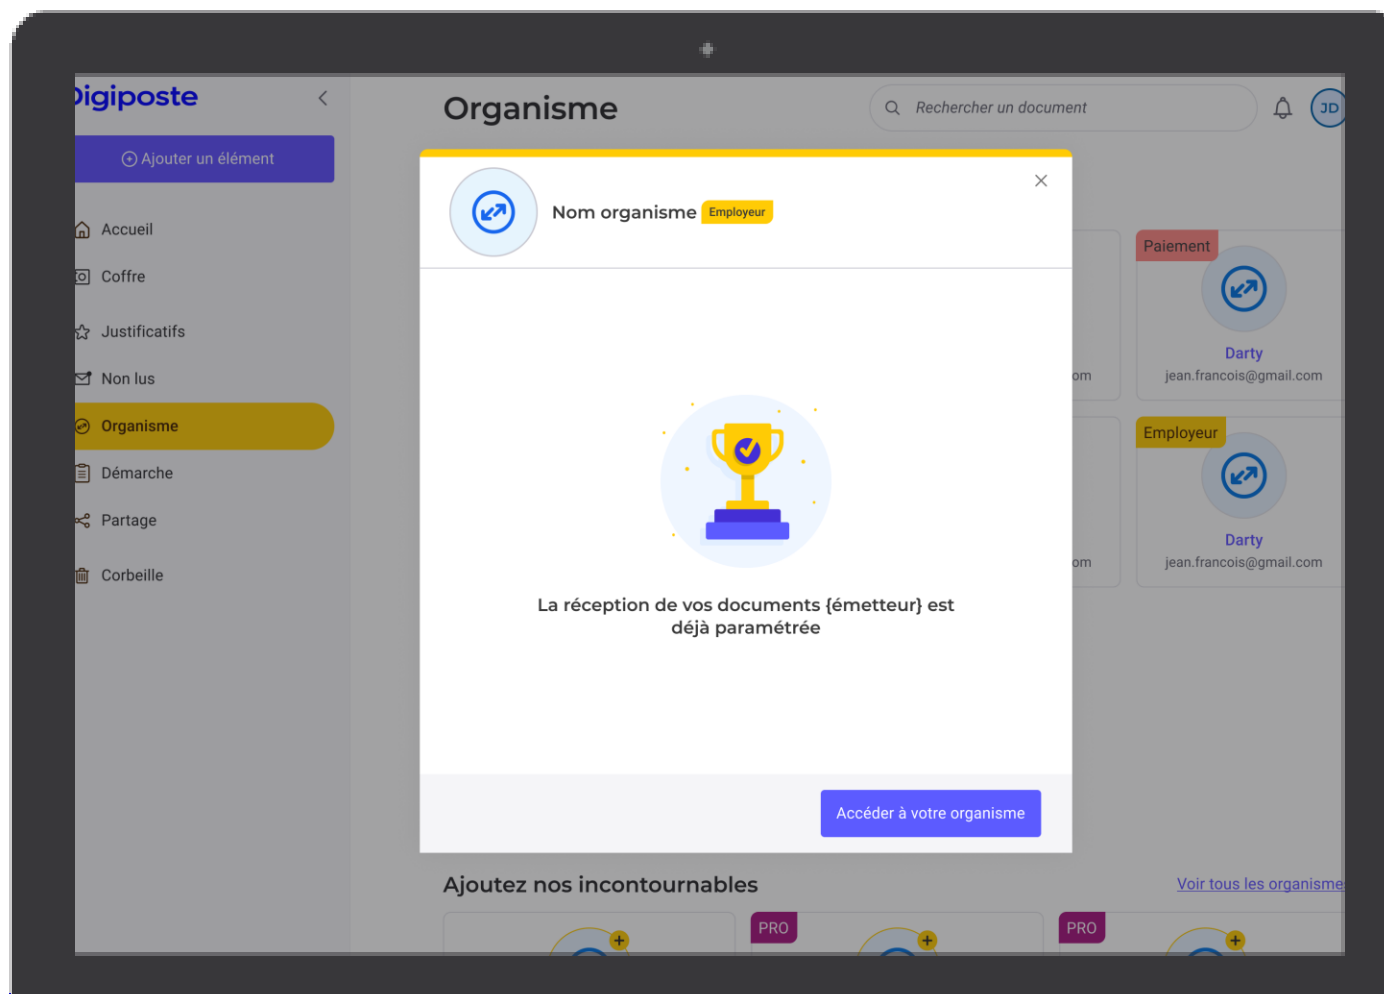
Digiposte

Ajouter un élément

Accueil

Coffre

Justificatifs

Non lus

Organisme

Démarche

Partage

Corbeille

Organisme

Rechercher un document

JD

Nom organisme Employeur

×

La réception de vos documents {émetteur} est déjà paramétrée

Accéder à votre organisme

Paiement

Darty

jean.francois@gmail.com

Employeur

Darty

jean.francois@gmail.com

om

om

Ajoutez nos incontournables

Voir tous les organisme

PRO

PRO